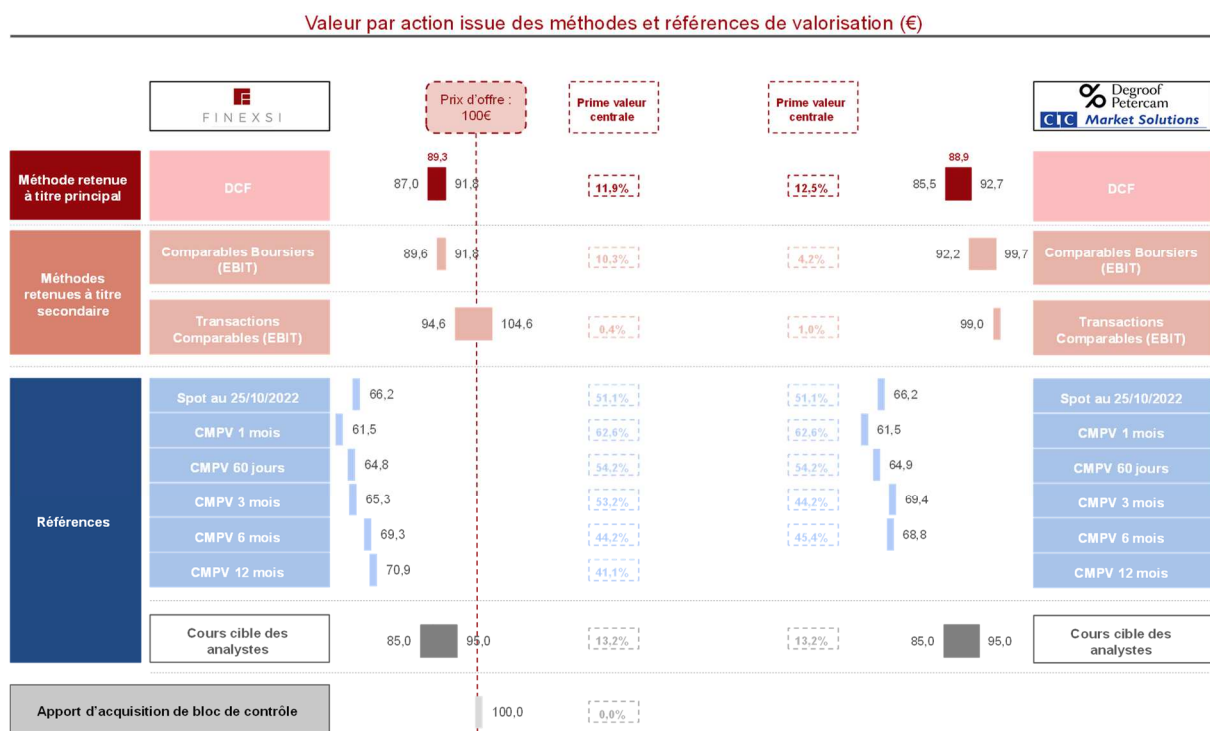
Valeur par action issue des méthodes et références de valorisation (€)

FINEXSI

Prix d'offre : 100€

Prime valeur centrale

Prime valeur centrale

Degroof Petercam
CIC Market Solutions

Méthode retenue à titre principal

DCF

89,3

87,0 91,8

11,9%

12,5%

88,9

85,5 92,7

DCF

Méthodes retenues à titre secondaire

Comparables Boursiers (EBIT)

89,6 91,8

10,3%

4,2%

92,2 99,7

Comparables Boursiers (EBIT)

Transactions Comparables (EBIT)

94,6 104,6

0,4%

1,0%

99,0

Transactions Comparables (EBIT)

Références

Spot au 25/10/2022

66,2

51,1%

51,1%

66,2

Spot au 25/10/2022

CMPV 1 mois

61,5

62,6%

62,6%

61,5

CMPV 1 mois

CMPV 60 jours

64,8

54,2%

54,2%

64,9

CMPV 60 jours

CMPV 3 mois

65,3

53,2%

44,2%

69,4

CMPV 3 mois

CMPV 6 mois

69,3

44,2%

45,4%

68,8

CMPV 6 mois

CMPV 12 mois

70,9

41,1%

CMPV 12 mois

Cours cible des analystes

85,0 95,0

13,2%

13,2%

85,0 95,0

Cours cible des analystes

Apport d'acquisition de bloc de contrôle

100,0

0,0%